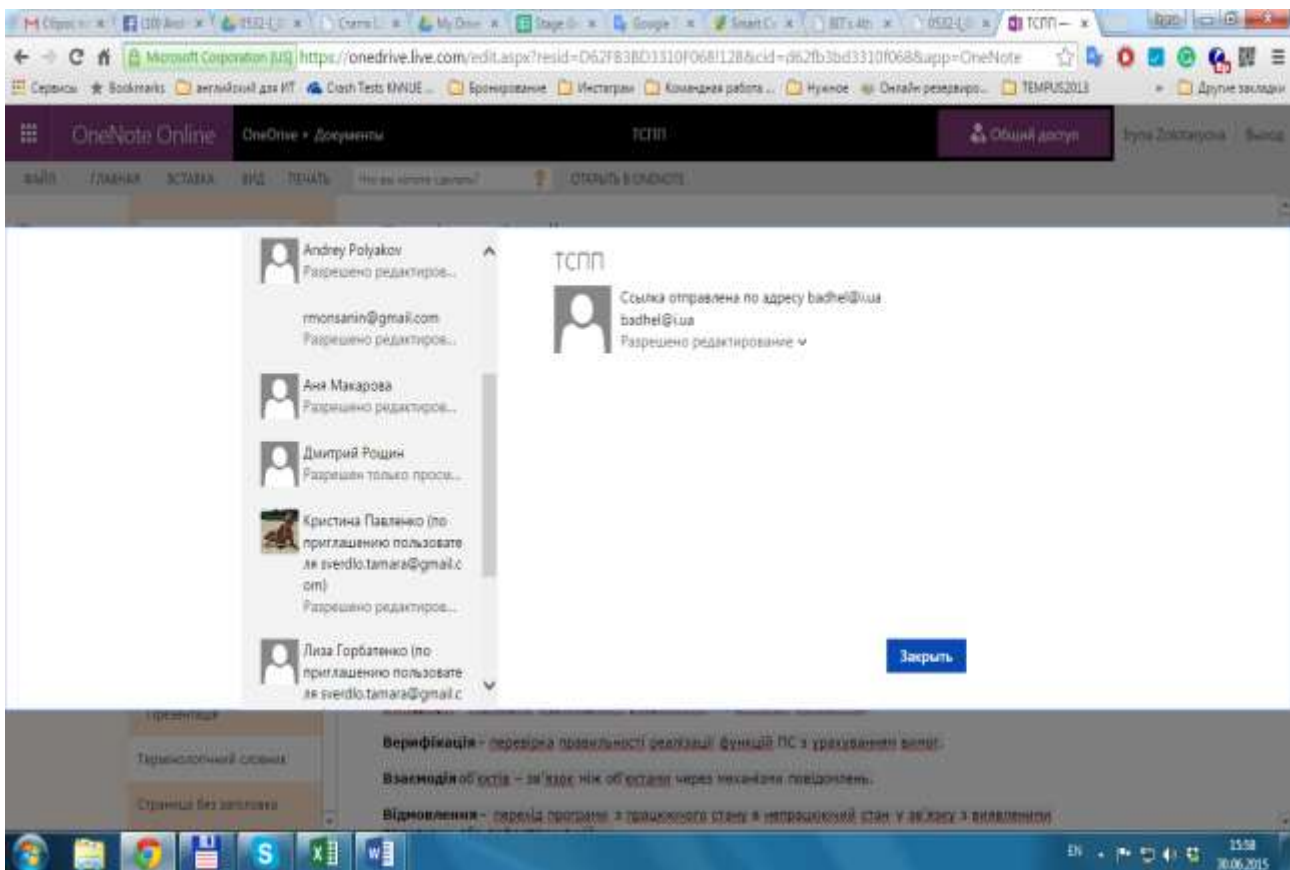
Microsoft Corporation [US] https://onedrive.live.com/edit.aspx?resid=D62FB3BD3310F068!128&cid=d62fb3bd3310f068&app=OneNote

Сервисы Bookmarks английский для ИТ Crash Tests KNNUE... Бронирование Институт Командная работа... Нужное Онлайн резервиро... TEMPUS2013 Другие закладки

OneNote Online OneDrive • Документы ТСПП Общий доступ Ірина Золотарьова Выход

ФАЙЛ ГЛАВНАЯ ВСТАВКА ВИД ПЕЧАТЬ Что вы хотите сделать? ОТКРЫТЬ В ONENOTE

Andrey Polyakov
Разрешено редактиров...

rmonsanin@gmail.com
Разрешено редактиров...

Аня Макарова
Разрешено редактиров...

Дмитрий Рощин
Разрешен только просм...

Кристина Павленко (по приглашению пользователя sverdlo.tamara@gmail.com)
Разрешено редактиров...

Лиза Горбатенко (по приглашению пользователя sverdlo.tamara@gmail.c

ТСПП

Ссылка отправлена по адресу badhel@i.ua
badhel@i.ua
Разрешено редактирование

Закрыть

Презентація
Термінологічний словник
Страница без заголовка

Верифікація - перевірка правильності реалізації функцій ПС з урахуванням вимог.

Взаємодія об'єктів – зв'язок між об'єктами через механізм повідомлень.

Відмовлення - перехід програми з працюючого стану в непрацюючий стан у зв'язку з виявленням

EN 15:58 30.06.2015